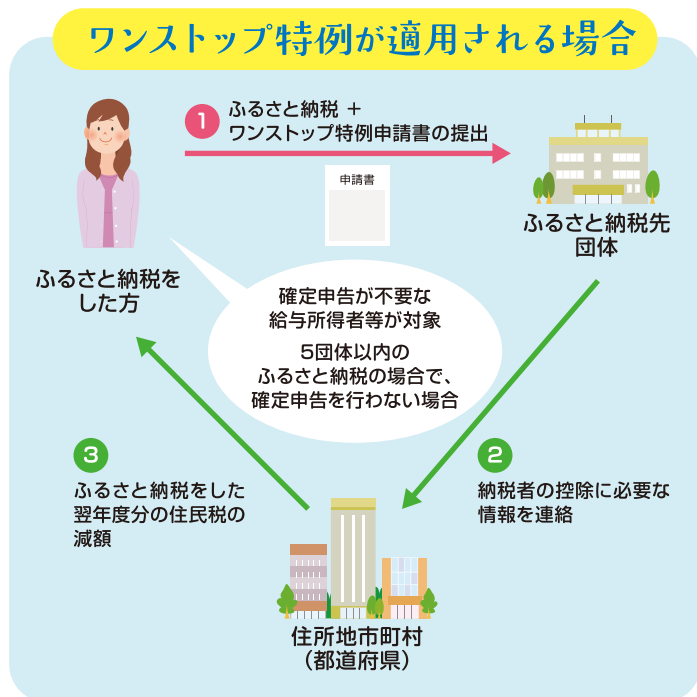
ワンストップ特例が適用される場合

1 ふるさと納税 ＋ ワンストップ特例申請書の提出

申請書

ふるさと納税を した方

ふるさと納税先 団体

確定申告が不要な 給与所得者等が対象

5団体以内の ふるさと納税の場合で、 確定申告を行わない場合

3 ふるさと納税をした 翌年度分の住民税の 減額

2 納税者の控除に必要な 情報を連絡

住所地市町村 （都道府県）